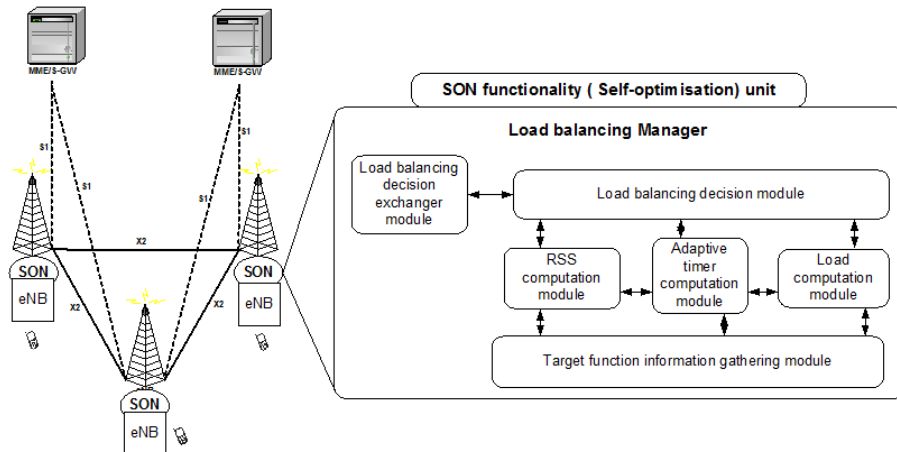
MME/S-GW

MME/S-GW

S1

S1

S1

S1

X2

X2

X2

SON

eNB

SON

eNB

SON

eNB

SON functionality ( Self-optimisation) unit

Load balancing Manager

Load balancing decision exchanger module

Load balancing decision module

RSS computation module

Adaptive timer computation module

Load computation module

Target function information gathering module